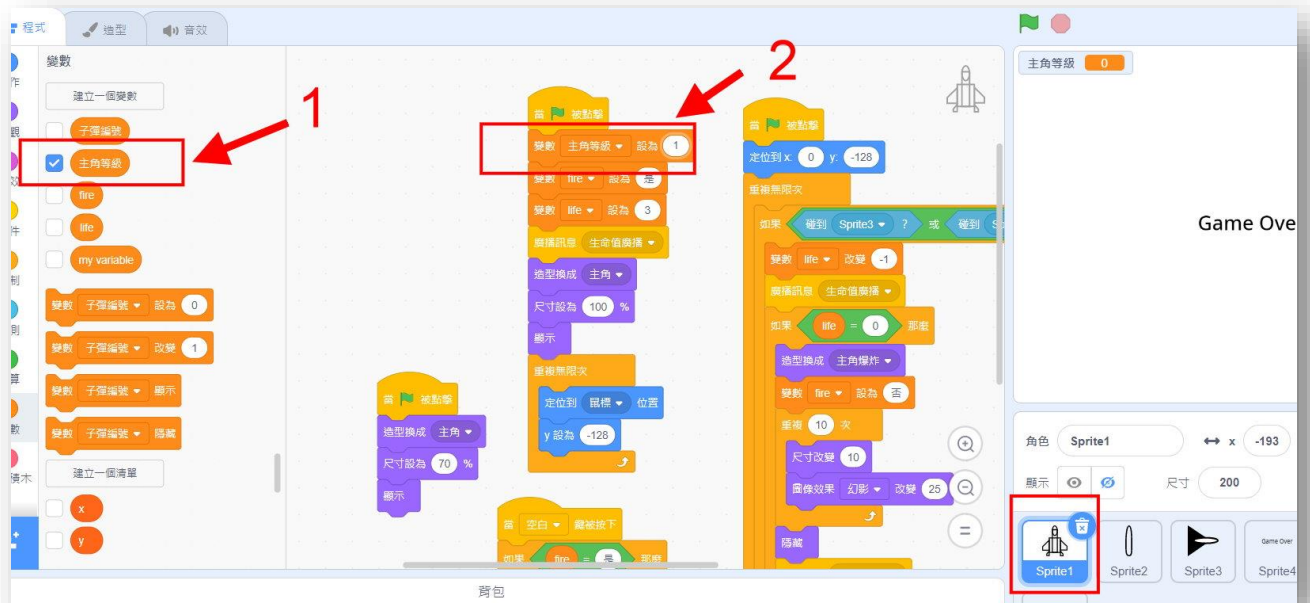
程式 造型 音效

變數
建立一個變數
子彈編號
主角等級
fire
life
my variable
變數 子彈編號 設為 0
變數 子彈編號 改變 1
變數 子彈編號 顯示
變數 子彈編號 隱藏
建立一個清單
x
y

1
2

當 被點擊
變數 主角等級 設為 1
變數 fire 設為 是
變數 life 設為 3
廣播訊息 生命值廣播
造型換成 主角
尺寸設為 100 %
顯示
重複無限次
定位到 鼠標 位置
y 設為 -128

當 被點擊
造型換成 主角
尺寸設為 70 %
顯示

當 空白 鍵被按下
如果 fire = 是 那麼

當 被點擊
定位到 x: 0 y: -128
重複無限次
如果 碰到 Sprite3 ? 或 碰到 S
變數 life 改變 -1
廣播訊息 生命值廣播
如果 life = 0 那麼
造型換成 主角爆炸
變數 fire 設為 否
重複 10 次
尺寸改變 10
圖像效果 幻影 改變 25
隱藏

主角等級 0
Game Ove

角色 Sprite1 x -193
顯示 尺寸 200
Sprite1 Sprite2 Sprite3 Game Over Sprite4

背包